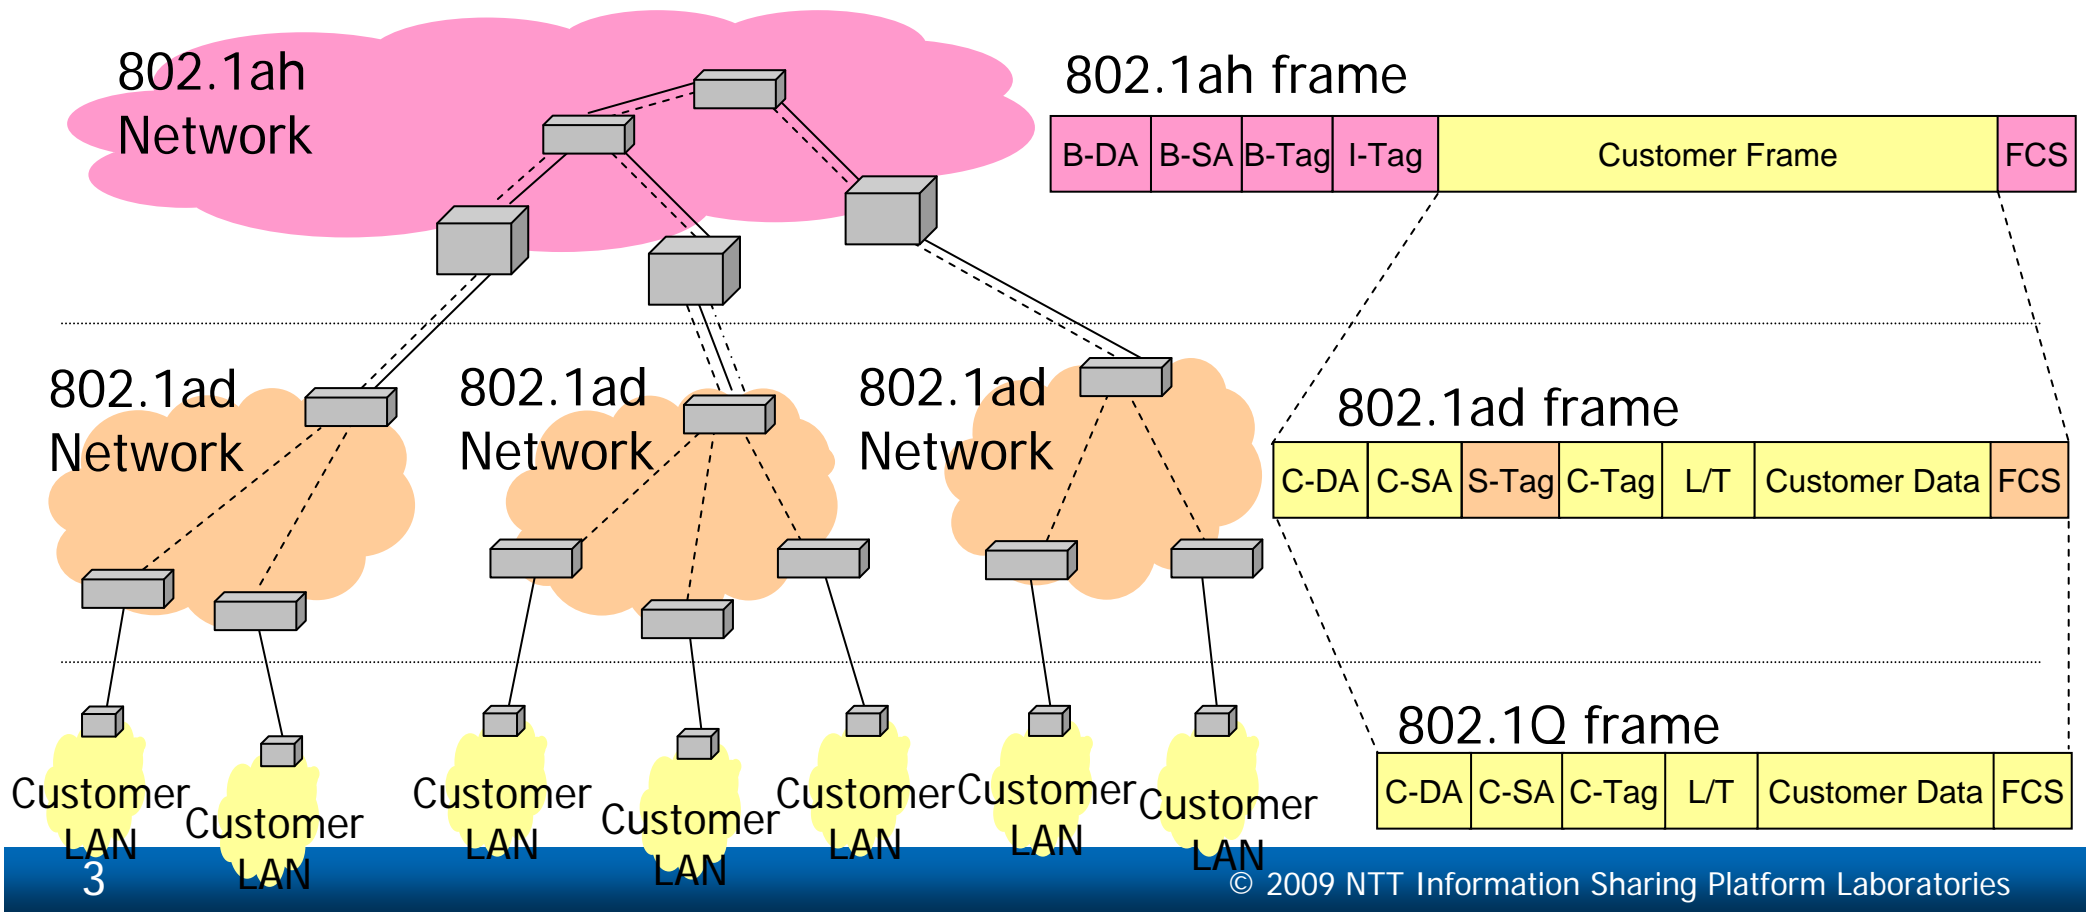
802.1ah Network

802.1ah frame

| B-DA | B-SA | B-Tag | I-Tag | Customer Frame | FCS |
|---|---|---|---|---|---|

802.1ad Network

802.1ad Network

802.1ad Network

802.1ad frame

| C-DA | C-SA | S-Tag | C-Tag | L/T | Customer Data | FCS |
|---|---|---|---|---|---|---|

802.1Q frame

| C-DA | C-SA | C-Tag | L/T | Customer Data | FCS |
|---|---|---|---|---|---|

Customer LAN

Customer LAN

Customer LAN

Customer LAN

Customer LAN

Customer LAN

Customer LAN

3

© 2009 NTT Information Sharing Platform Laboratories